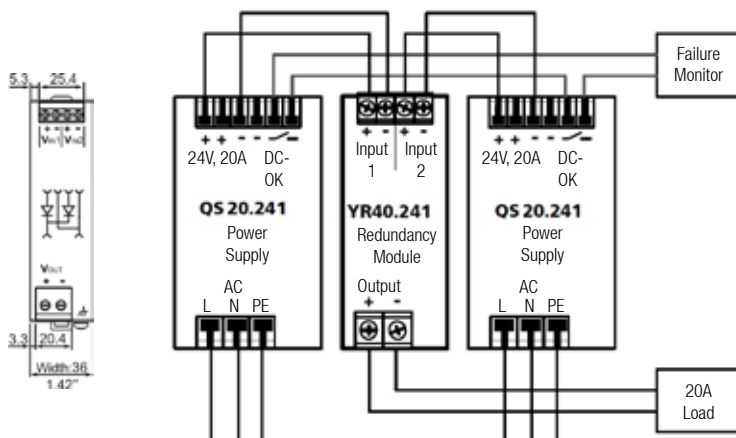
5.3 25.4

+ + - -
Vin1 Vin2

Vout
+ -

3.3 20.4

Width:36
1.42"

+ + - -
24V, 20A DC-OK

QS 20.241
Power Supply

AC
L N PE

+ - + -
Input 1 Input 2

YR40.241
Redundancy Module

Output
+ -

+ + - -
24V, 20A DC-OK

QS 20.241
Power Supply

AC
L N PE

Failure Monitor

20A Load